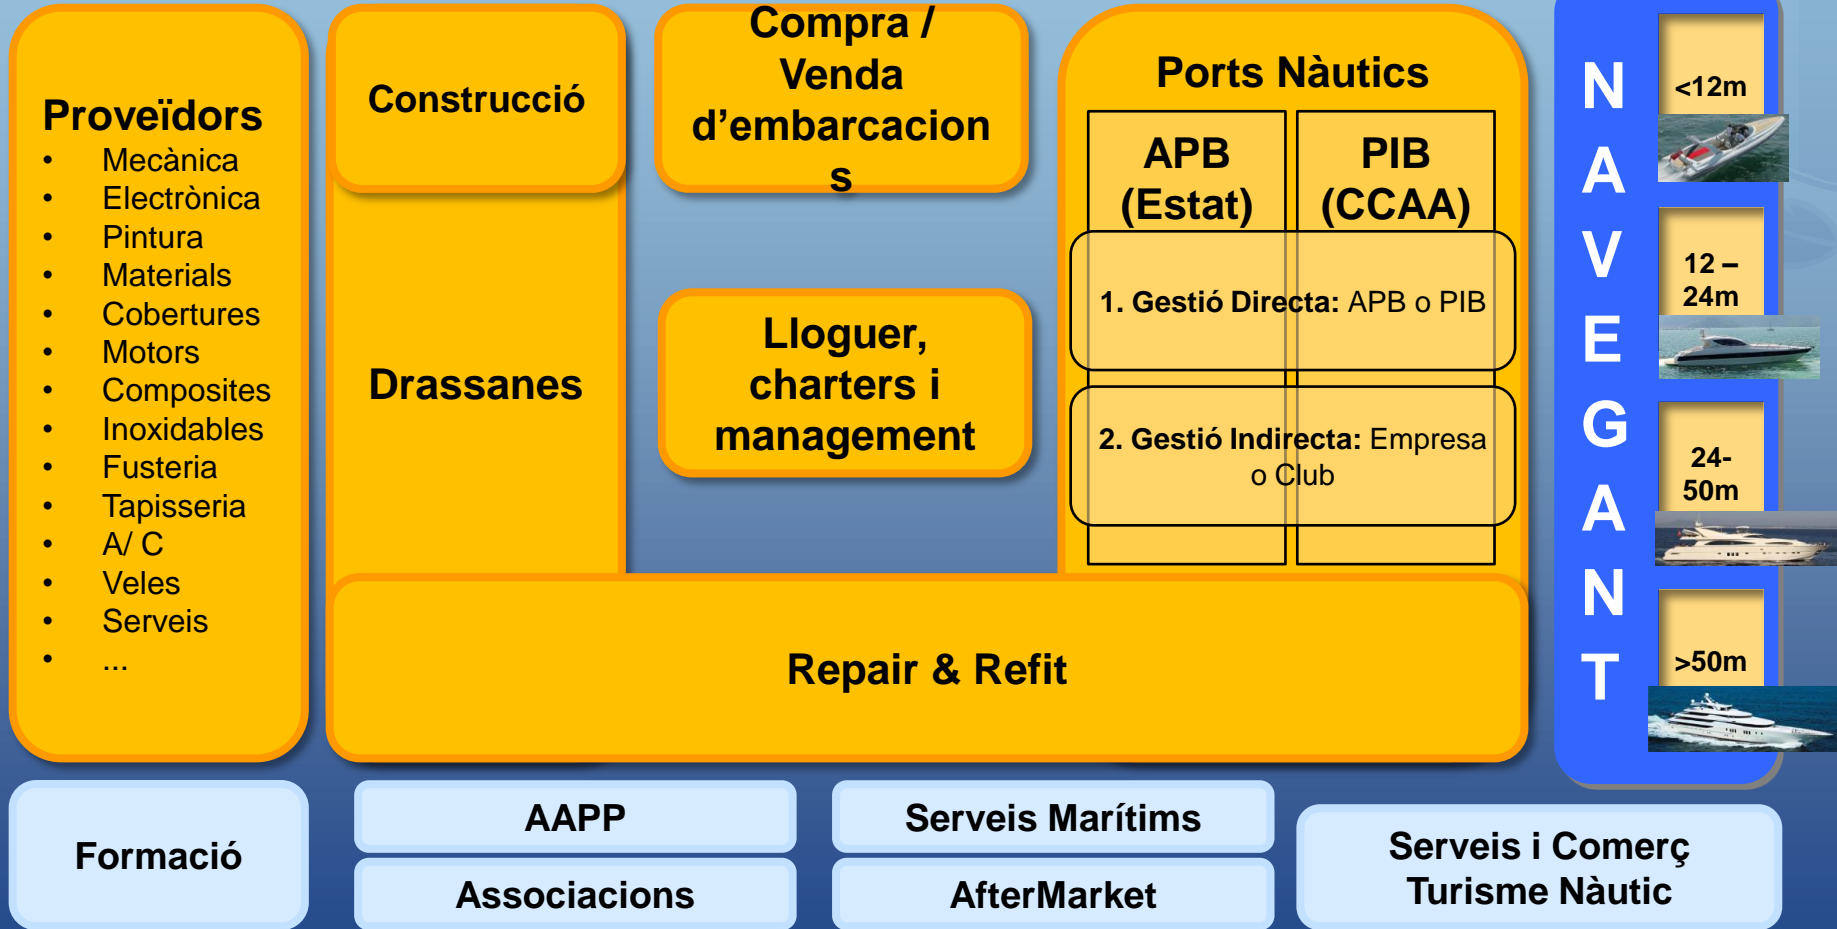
Proveïdors
- Mecànica
- Electrònica
- Pintura
- Materials
- Cobertures
- Motors
- Composites
- Inoxidables
- Fusteria
- Tapisseria
- A/ C
- Veles
- Serveis
- ...

Construcció

Drassanes

Compra / Venda d'embarcacion s

Lloguer, charters i management

Ports Nàutics

APB (Estat)

PIB (CCAA)

1. Gestió Directa: APB o PIB

2. Gestió Indirecta: Empresa o Club

Repair & Refit

N A V E G A N T

<12m

12 – 24m

24- 50m

>50m

Formació

AAPP

Associacions

Serveis Marítims

AfterMarket

Serveis i Comerç Turisme Nàutic